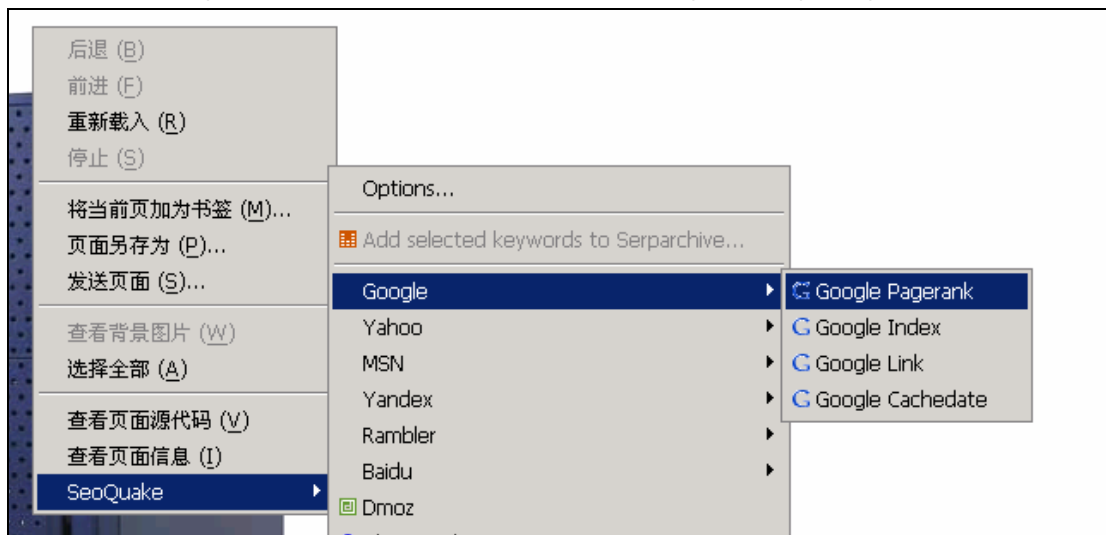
后退 (B)
前进 (F)
重新载入 (R)
停止 (S)
将当前页加为书签 (M)...
页面另存为 (P)...
发送页面 (S)...
查看背景图片 (W)
选择全部 (A)
查看页面源代码 (V)
查看页面信息 (I)
SeoQuake

Options...
Add selected keywords to Serparchive...
Google
Yahoo
MSN
Yandex
Rambler
Baidu
Dmoz

Google Pagerank
Google Index
Google Link
Google Cachedate